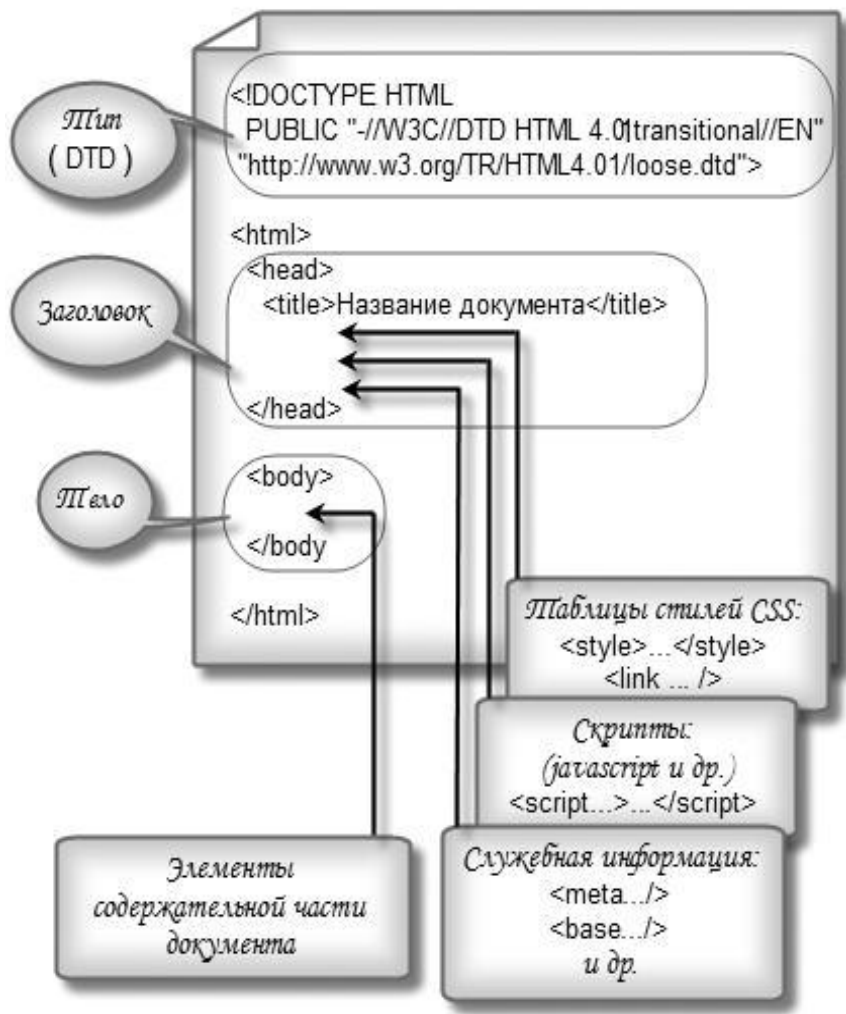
Тип
( DTD )

<!DOCTYPE HTML
PUBLIC "-//W3C//DTD HTML 4.01transitional//EN"
"http://www.w3.org/TR/HTML4.01/loose.dtd">

<html>

Заголовок

<head>
<title>Название документа</title>
</head>

Тело

<body>
</body

</html>

Таблицы стилей CSS:
<style>...</style>
<link ... />

Скрипты:
(javascript и др.)
<script...>...</script>

Элементы содержательной части документа

Служебная информация:
<meta.../>
<base.../>
и др.